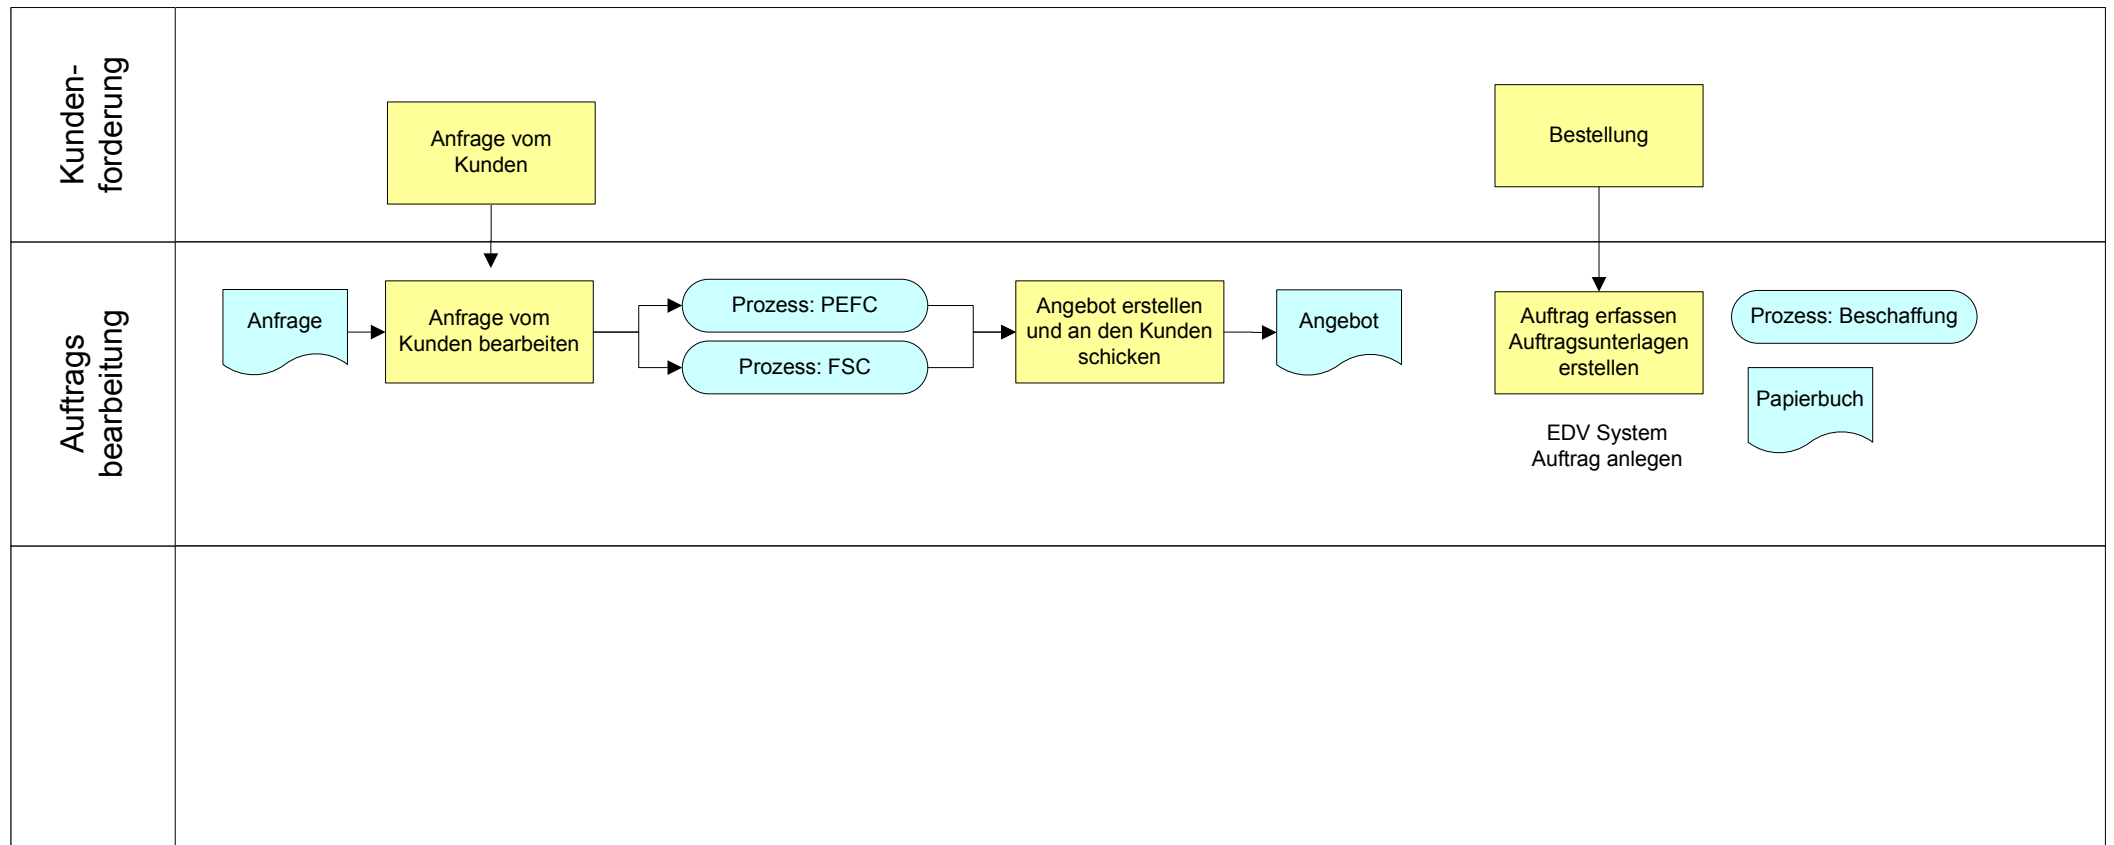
Kundenforderung

Anfrage vom Kunden

Bestellung

Auftrags bearbeitung

Anfrage

Anfrage vom Kunden bearbeiten

Prozess: PEFC

Prozess: FSC

Angebot erstellen und an den Kunden schicken

Angebot

Auftrag erfassen Auftragsunterlagen erstellen

EDV System Auftrag anlegen

Prozess: Beschaffung

Papierbuch